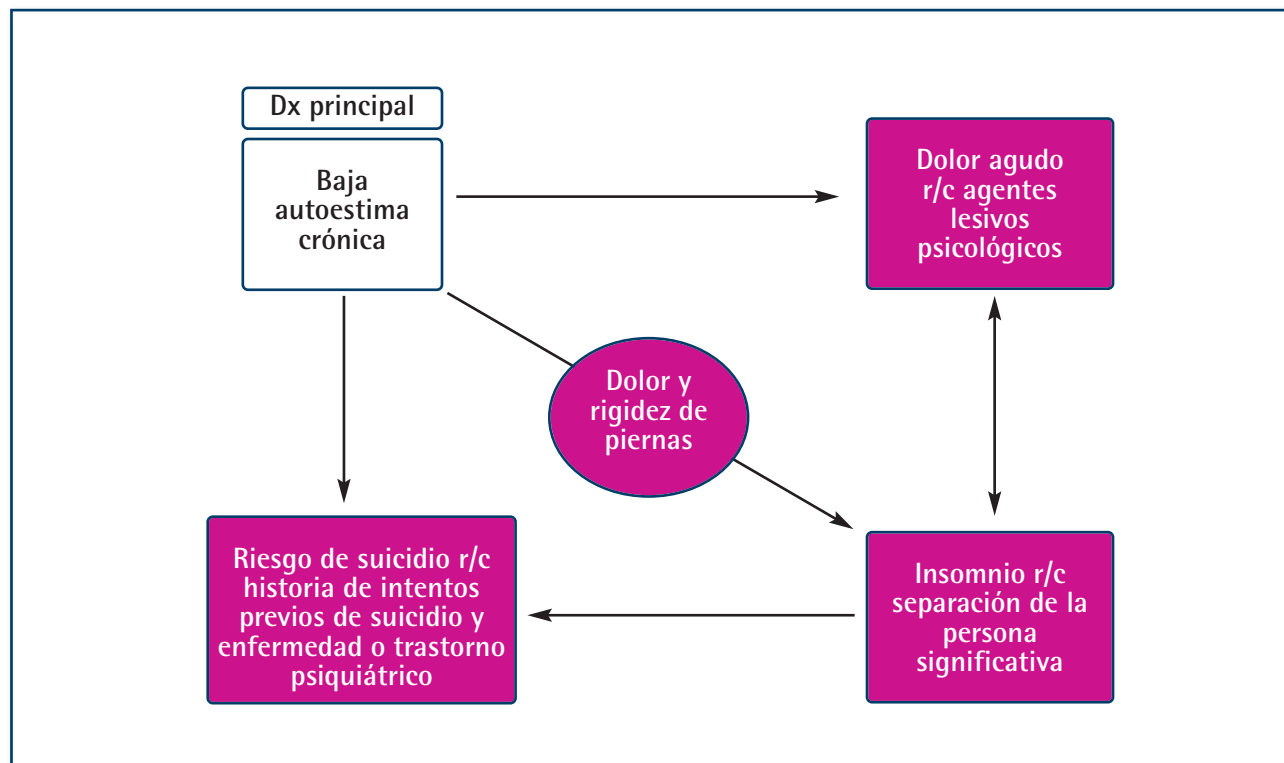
Dx principal

Baja autoestima crónica

Dolor agudo r/c agentes lesivos psicológicos

Dolor y rigidez de piernas

Riesgo de suicidio r/c historia de intentos previos de suicidio y enfermedad o trastorno psiquiátrico

Insomnio r/c separación de la persona significativa